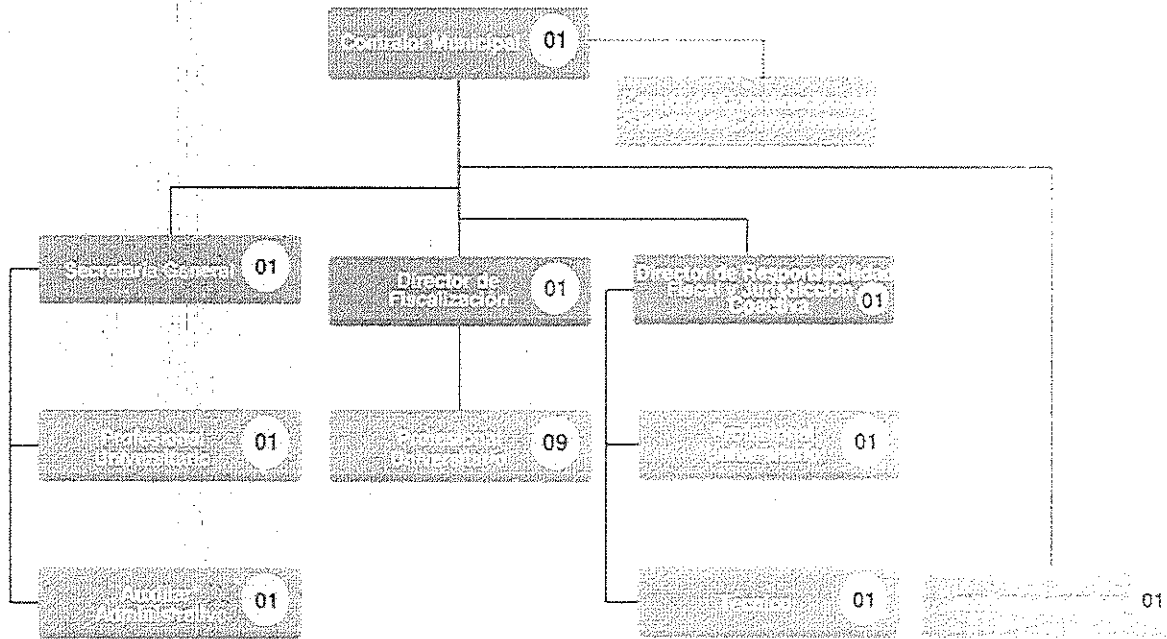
Contralor Municipal 01

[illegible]

Secretaria General 01

Director de Fiscalización 01

Director de Responsabilidad Fiscal y Jurisdicción Coactiva 01

Profesional Universitario 01

Profesional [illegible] 09

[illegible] 01

Auxiliar Administrativo 01

Técnico 01

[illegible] 01